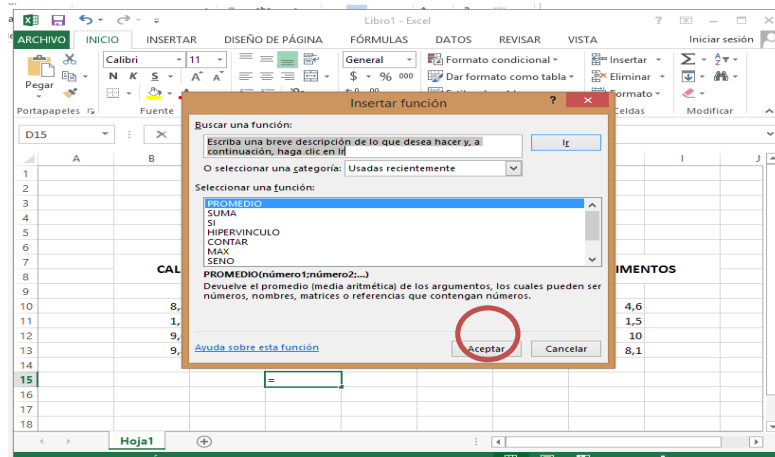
Libro1 - Excel

ARCHIVO INICIO INSERTAR DISEÑO DE PÁGINA FÓRMULAS DATOS REVISAR VISTA Iniciar sesión

Pegar
Portapapeles
Calibri 11
N K S
Fuente
General
$ % 000
Formato condicional
Dar formato como tabla
Insertar
Eliminar
Celdas
Modificar

D15

Insertar función

Buscar una función:
Escriba una breve descripción de lo que desea hacer y, a continuación, haga clic en Ir
Ir
O seleccionar una categoría: Usadas recientemente
Seleccionar una función:
PROMEDIO
SUMA
SI
HIPERVINCULO
CONTAR
MAX
SENO
PROMEDIO(número1;número2;...)
Devuelve el promedio (media aritmética) de los argumentos, los cuales pueden ser números, nombres, matrices o referencias que contengan números.
Ayuda sobre esta función
Aceptar
Cancelar

| | A | B | | | | | I | J |
|---|---|---|---|---|---|---|---|---|
| 1 | | | | | | | | |
| 2 | | | | | | | | |
| 3 | | | | | | | | |
| 4 | | | | | | | | |
| 5 | | | | | | | | |
| 6 | | | | | | | | |
| 7 | | | | | | | | |
| 8 | | CAL | | | | IMENTOS | | |
| 9 | | | | | | | | |
| 10 | | 8, | | | | 4,6 | | |
| 11 | | 1, | | | | 1,5 | | |
| 12 | | 9, | | | | 10 | | |
| 13 | | 9, | | | | 8,1 | | |
| 14 | | | | | | | | |
| 15 | | | = | | | | | |
| 16 | | | | | | | | |
| 17 | | | | | | | | |
| 18 | | | | | | | | |

Hoja1